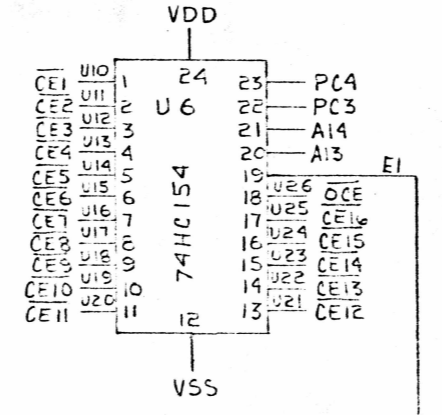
VDD

$\overline{CE1}$ U10 1
$\overline{CE2}$ U11 2
$\overline{CE3}$ U12 3
$\overline{CE4}$ U13 4
$\overline{CE5}$ U14 5
$\overline{CE6}$ U15 6
$\overline{CE7}$ U16 7
$\overline{CE8}$ U17 8
$\overline{CE9}$ U18 9
$\overline{CE10}$ U19 10
$\overline{CE11}$ U20 11

24
U6
74HC154
12

23 PC4
22 PC3
21 A14
20 A13
19 E1
18 U26 $\overline{OCE}$
17 U25 $\overline{CE16}$
16 U24 $\overline{CE15}$
15 U23 $\overline{CE14}$
14 U22 $\overline{CE13}$
13 U21 $\overline{CE12}$

VSS